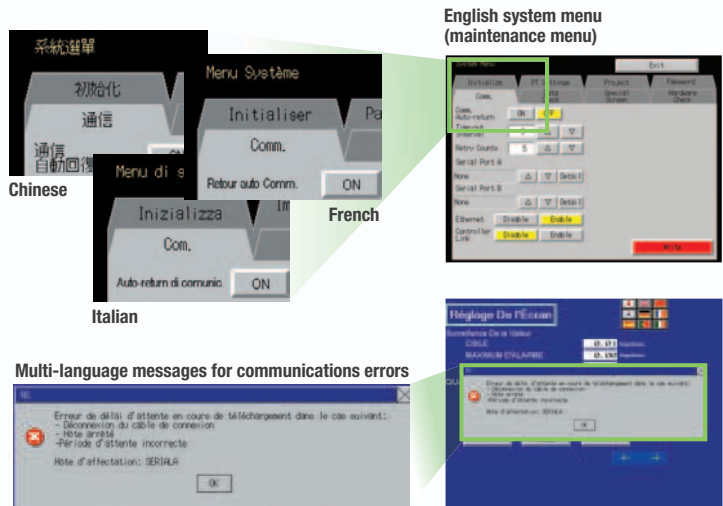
系統選單

初始化

通信

通信
自動回復

Chinese

Menu Système

Initialiser

Pa

Comm.

Retour auto Comm.

ON

French

Menu di s

Inizializza

Im

Com.

Auto-return di comunic.

ON

Italian

English system menu
(maintenance menu)

System Menu

Exit

Initialize

PT Settings

Project

Password

Comm.

Data

Special Screen

Hardware Check

Comm. Auto-return

ON

OFF

Time-out Interval

Retry Counts

5

Serial Port A

None

Detail

Serial Port B

None

Detail

Ethernet

Disable

Enable

Controller Link

Disable

Enable

Write

Multi-language messages for communications errors

Erreur de délai d'attente en cours de téléchargement dans le cas suivant:
- Déconnexion du câble de connexion
- Hôte arrêté
-Période d'attente incorrecte

Hôte d'affectation: SERIALA

OK

Réglage De l'Ecran

Surveillance De la Valeur

CIBLE

MAXIMUM D'ALARME

Erreur de délai d'attente en cours de téléchargement dans le cas suivant:
- Déconnexion du câble de connexion
- Hôte arrêté
-Période d'attente incorrecte

Hôte d'affectation: SERIALA

OK